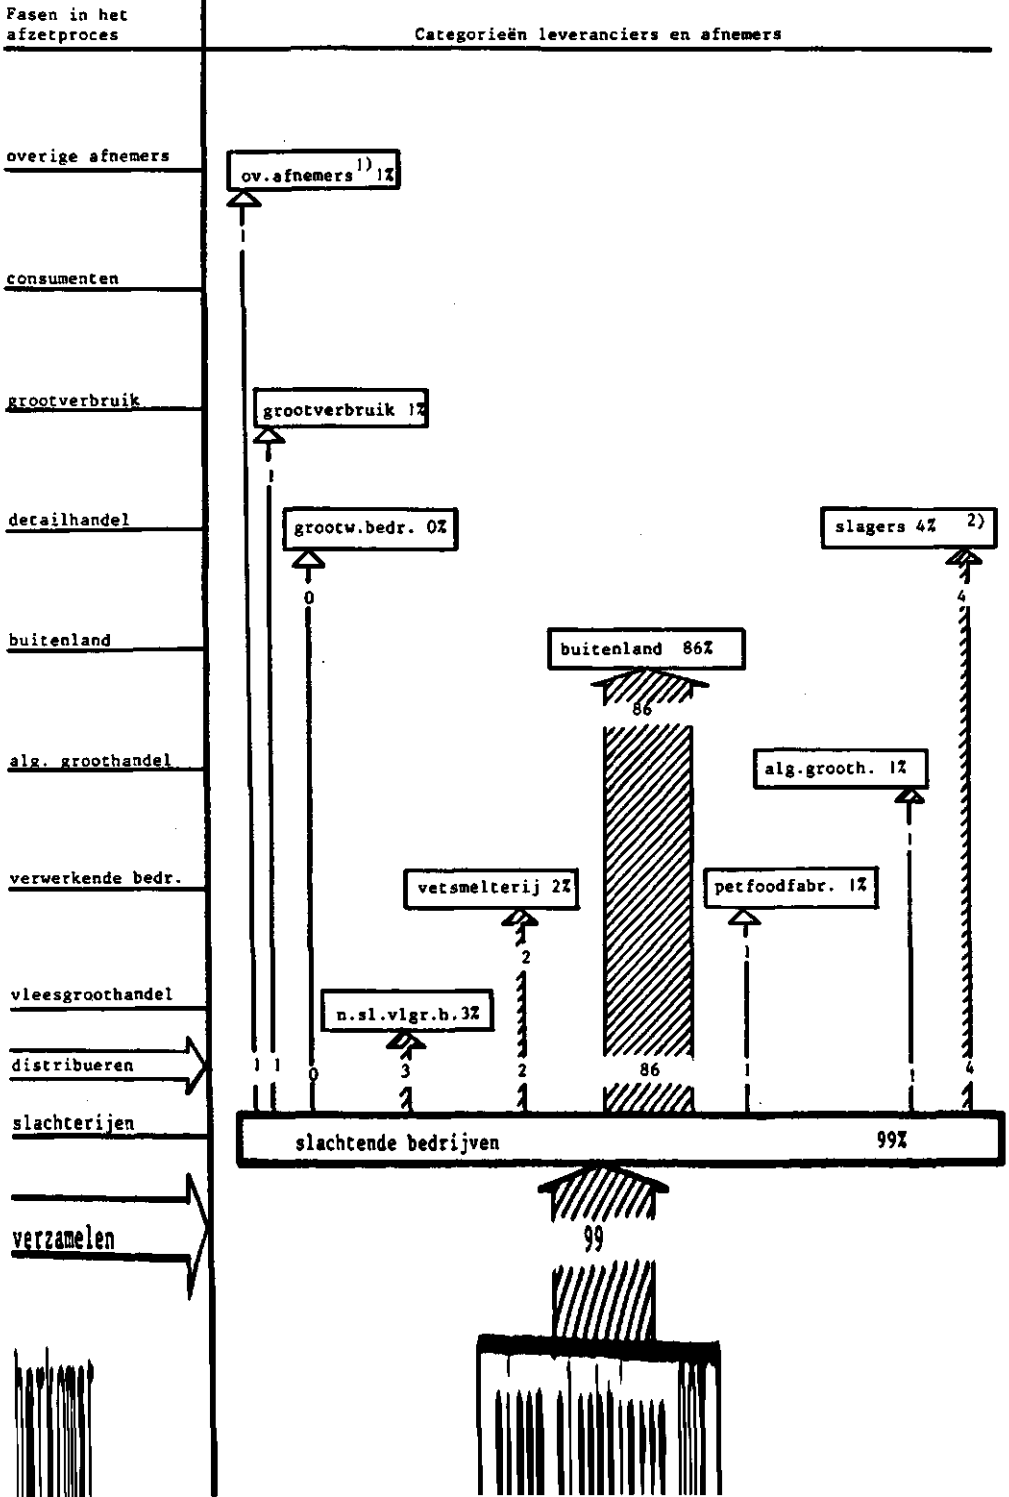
Fasen in het afzetproces

Categorieën leveranciers en afnemers

overige afnemers

ov.afnemers 1) 1%

consumenten

grootverbruik

grootverbruik 1%

detailhandel

grootw.bedr. 0%

slagers 4% 2)

0

4

buitenland

buitenland 86%

86

alg. groothandel

alg.grooth. 1%

verwerkende bedr.

vetsmelterij 2%

petfoodfabr. 1%

2

vleesgroothandel

n.sl.vlgr.h.3%

distribueren

1 1 0 3 2 86 1 1 4

slachterijen

slachtende bedrijven 99%

99

verzamelen

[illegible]